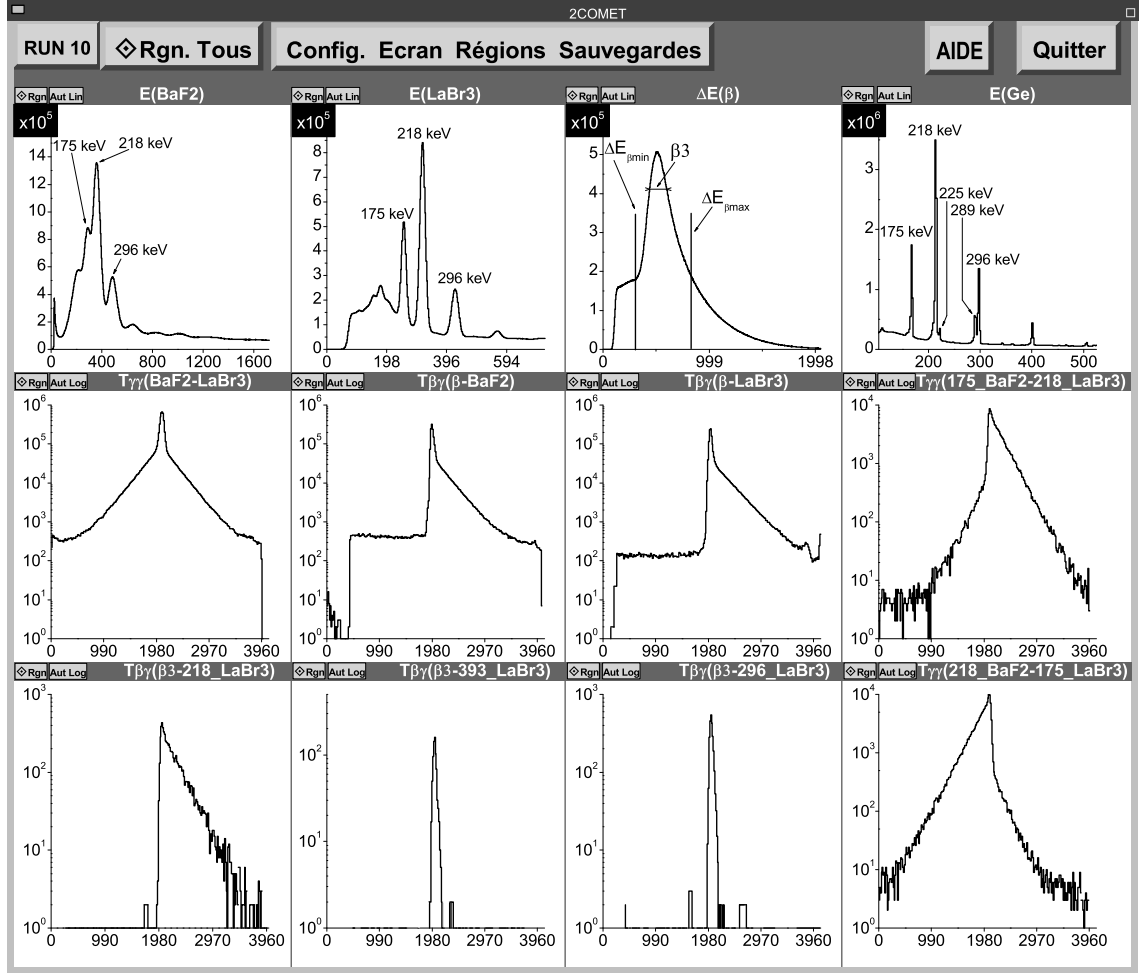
2COMET

RUN 10 | ◇Rgn. Tous | Config. Ecran Régions Sauvegardes | AIDE | Quitter

◇Rgn Aut Lin E(BaF2)
x$10^5$
14 12 10 8 6 4 2 0
175 keV 218 keV 296 keV
0 400 800 1200 1600

◇Rgn Aut Lin E(LaBr3)
x$10^5$
8 7 6 5 4 3 2 1 0
218 keV 175 keV 296 keV
0 198 396 594

◇Rgn Aut Lin ΔE(β)
x$10^5$
5 4 3 2 1 0
$\Delta E_{\beta min}$ β3 $\Delta E_{\beta max}$
0 999 1998

◇Rgn Aut Lin E(Ge)
x$10^6$
3 2 1
218 keV 225 keV 289 keV 175 keV 296 keV
200 300 400 500

◇Rgn Aut Log Tγγ(BaF2-LaBr3)
$10^6$ $10^5$ $10^4$ $10^3$ $10^2$ $10^1$ $10^0$
0 990 1980 2970 3960

◇Rgn Aut Log Tβγ(β-BaF2)
$10^6$ $10^5$ $10^4$ $10^3$ $10^2$ $10^1$ $10^0$
0 990 1980 2970 3960

◇Rgn Aut Log Tβγ(β-LaBr3)
$10^6$ $10^5$ $10^4$ $10^3$ $10^2$ $10^1$ $10^0$
0 990 1980 2970 3960

◇Rgn Aut Log Tγγ(175_BaF2-218_LaBr3)
$10^4$ $10^3$ $10^2$ $10^1$ $10^0$
0 990 1980 2970 3960

◇Rgn Aut Log Tβγ(β3-218_LaBr3)
$10^3$ $10^2$ $10^1$ $10^0$
0 990 1980 2970 3960

◇Rgn Aut Log Tβγ(β3-393_LaBr3)
$10^2$ $10^1$ $10^0$
0 990 1980 2970 3960

◇Rgn Aut Log Tβγ(β3-296_LaBr3)
$10^3$ $10^2$ $10^1$ $10^0$
0 990 1980 2970 3960

◇Rgn Aut Log Tγγ(218_BaF2-175_LaBr3)
$10^4$ $10^3$ $10^2$ $10^1$ $10^0$
0 990 1980 3960